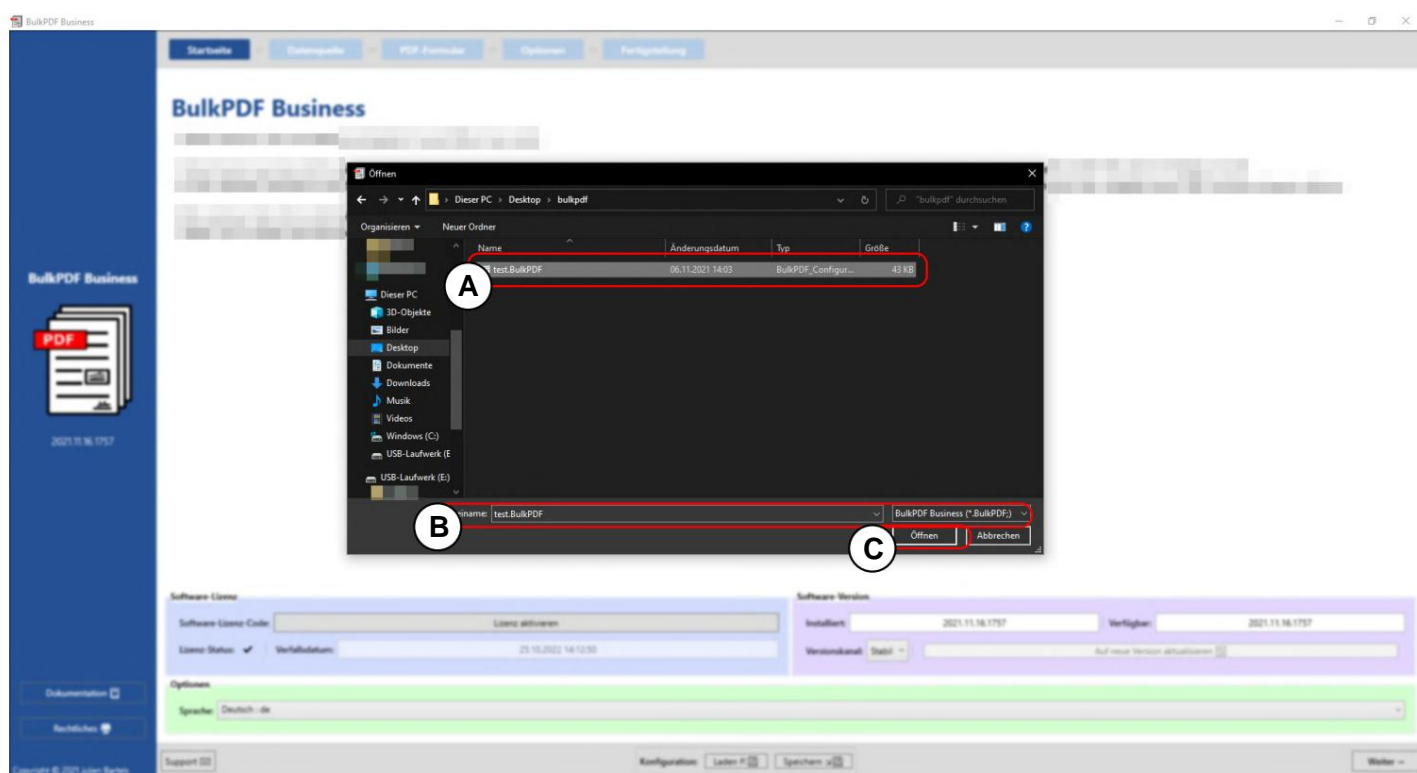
BulkPDF Business

Startseite Datenquelle PDF-Formular Optionen Fertigstellung

BulkPDF Business

BulkPDF Business

PDF

2021.11.16.1757

Öffnen

Dieser PC > Desktop > bulkpdf

"bulkpdf" durchsuchen

Organisieren Neuer Ordner

| Name | Änderungsdatum | Typ | Größe |
|---|---|---|---|
| test.BulkPDF | 06.11.2021 14:03 | BulkPDF_Configur... | 43 KB |

Dieser PC
3D-Objekte
Bilder
Desktop
Dokumente
Downloads
Musik
Videos
Windows (C:)
USB-Laufwerk (E
USB-Laufwerk (E:)

A

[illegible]name: test.BulkPDF

BulkPDF Business (*.BulkPDF;)

B

C

Öffnen Abbrechen

Software-Lizenz
Software-Lizenz-Code: Lizenz aktivieren
Lizenz-Status: ✔ Verfallsdatum: 25.10.2022 14:12:50

Software-Version
Installiert: 2021.11.16.1757 Verfügbar: 2021.11.16.1757
Versionskanal: Stabil Auf neue Version aktualisieren

Optionen
Sprache: Deutsch - de

Dokumentation
Rechtliches

Copyright © 2021 Julien Bartels

Support

Konfiguration: Laden Speichern

Weiter